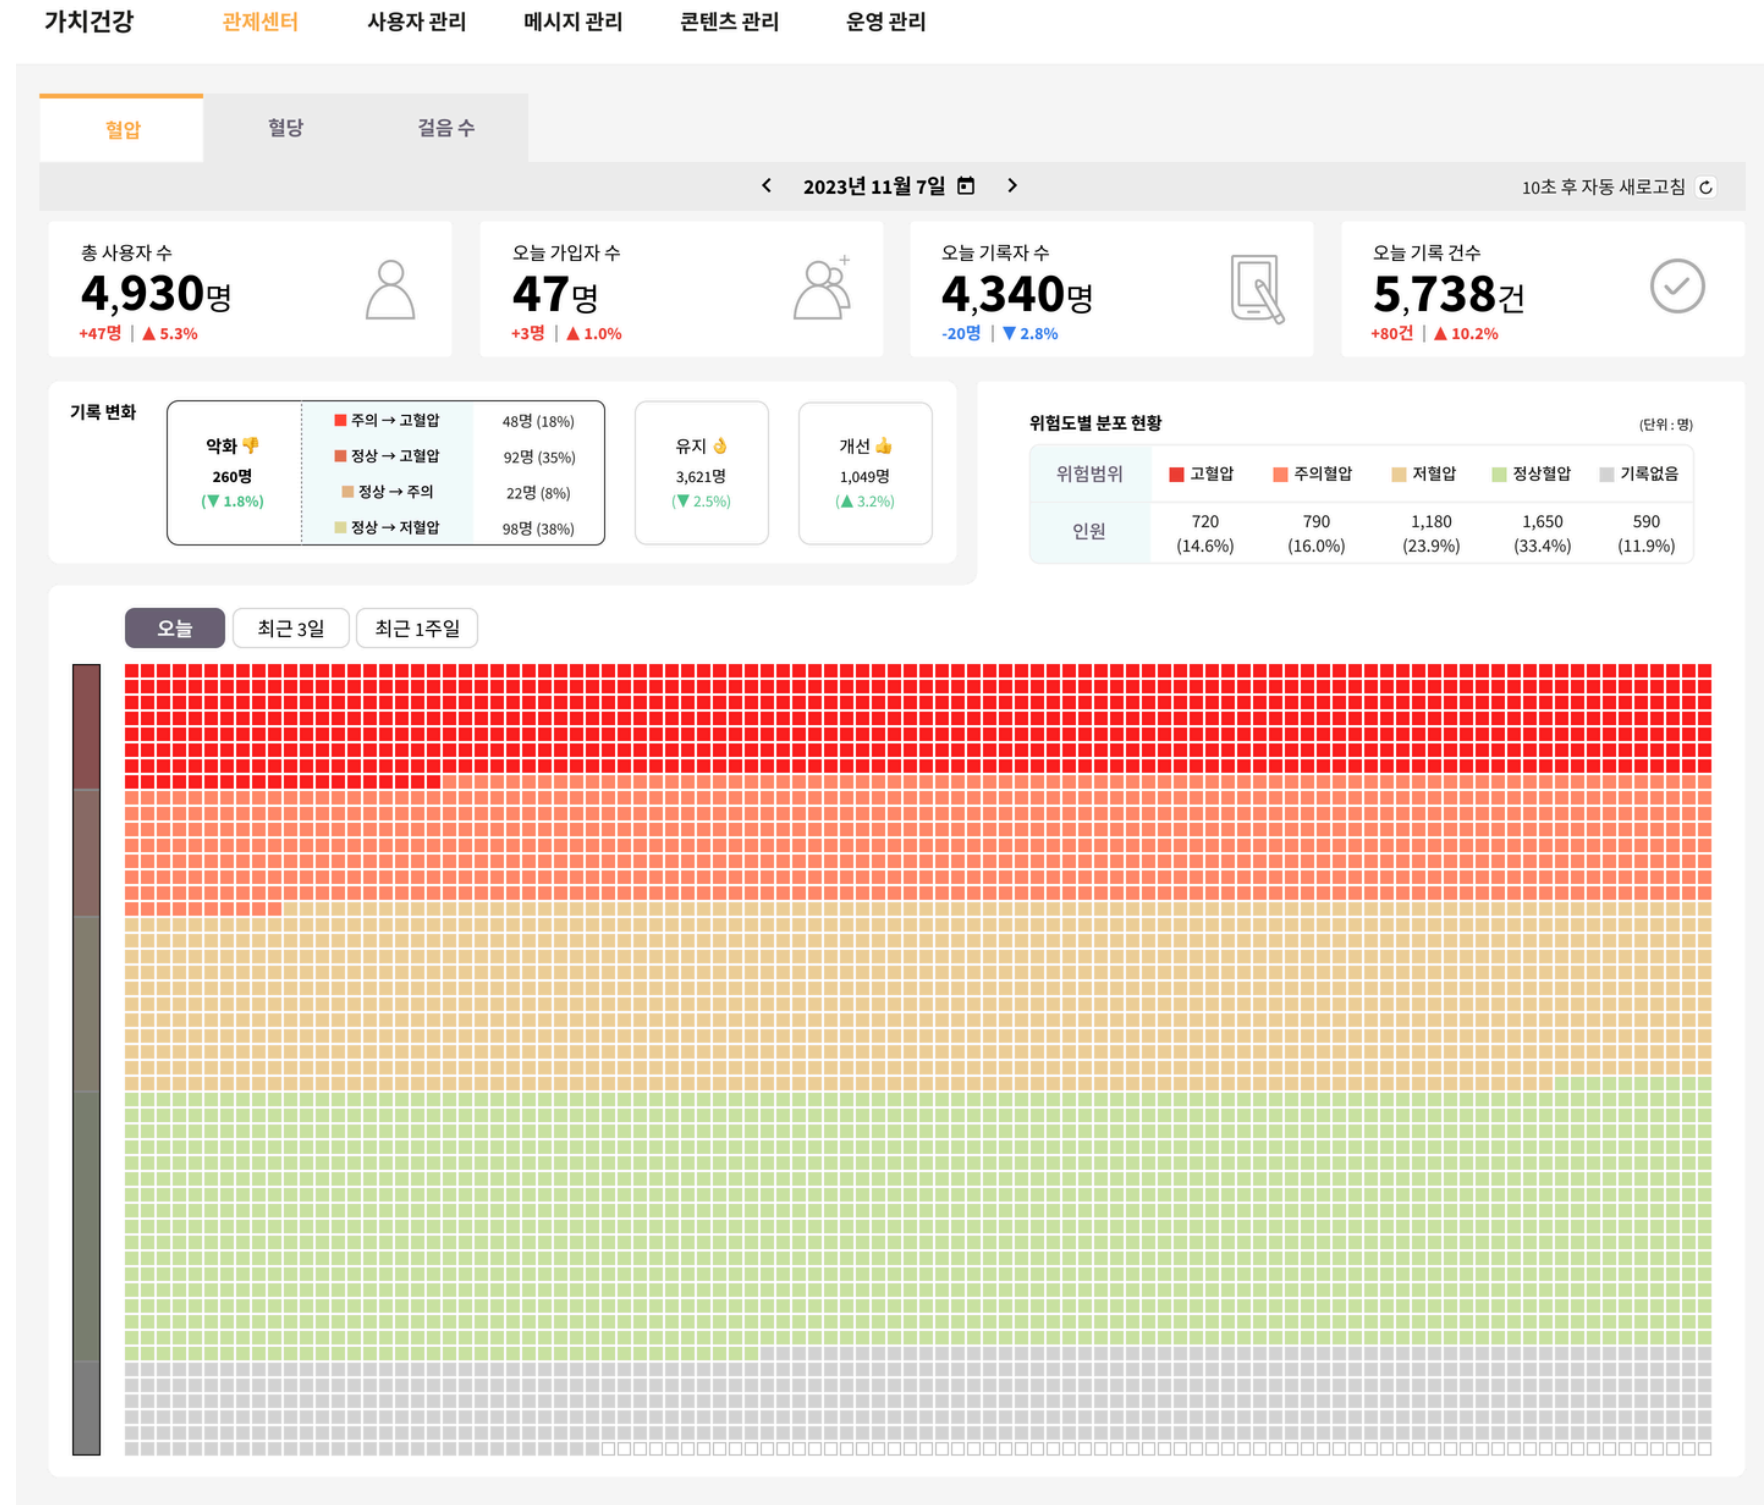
가치건강 관제센터 사용자 관리 메시지 관리 콘텐츠 관리 운영 관리

혈압 혈당 걸음 수

< 2023년 11월 7일 >

10초 후 자동 새로고침

총 사용자 수
4,930명
+47명 | ▲5.3%

오늘 가입자 수
47명
+3명 | ▲1.0%

오늘 기록자 수
4,340명
-20명 | ▼2.8%

오늘 기록 건수
5,738건
+80건 | ▲10.2%

기록 변화

악화
260명
(▼1.8%)

| | |
|---|---|
| 주의 → 고혈압 | 48명 (18%) |
| 정상 → 고혈압 | 92명 (35%) |
| 정상 → 주의 | 22명 (8%) |
| 정상 → 저혈압 | 98명 (38%) |

유지
3,621명
(▼2.5%)

개선
1,049명
(▲3.2%)

위험도별 분포 현황

(단위 : 명)

| 위험범위 | 고혈압 | 주의혈압 | 저혈압 | 정상혈압 | 기록없음 |
|---|---|---|---|---|---|
| 인원 | 720 (14.6%) | 790 (16.0%) | 1,180 (23.9%) | 1,650 (33.4%) | 590 (11.9%) |

오늘 최근 3일 최근 1주일